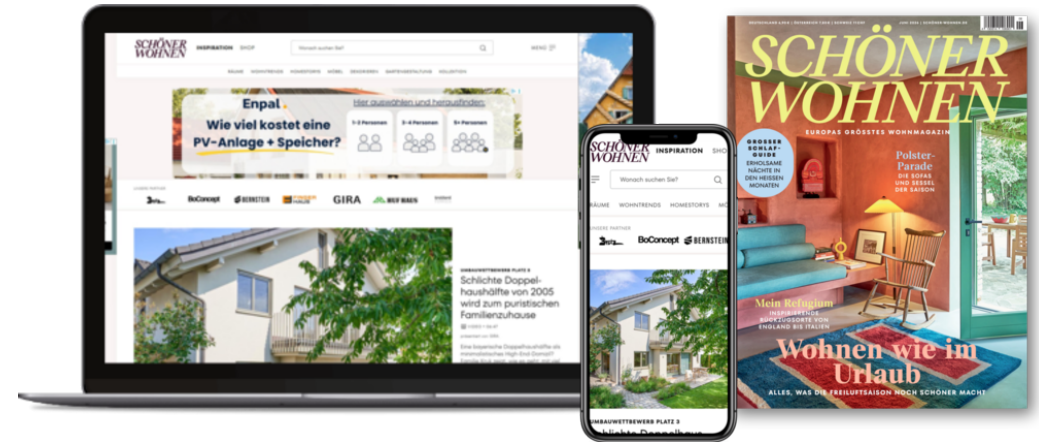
SCHÖNER WOHNEN INSPIRATION SHOP

Wonach suchen Sie?

MENÜ

RÄUME WOHNTRENDS HOMESTORYS MÖBEL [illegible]

Enpal.

Hier auswählen und herausfinden:

Wie viel kostet eine PV-Anlage + Speicher?

1-2 Personen 3-4 Personen 5+ Personen

UNSERE PARTNER

BoConcept BERNSTEIN GIRA

UMBAUWETTBEWERB PLATZ 3

Schlichte Doppelhaushälfte von 2005 wird zum puristischen Familienzuhause

Eine bayerische Doppelhaushälfte als minimalistisches High-End-Domizil? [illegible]

SCHÖNER WOHNEN INSPIRATION SHOP

Wonach suchen Sie?

RÄUME WOHNTRENDS HOMESTORYS MÖ

UNSERE PARTNER

BoConcept BERNSTEIN

UMBAUWETTBEWERB PLATZ 3

Schlichte Doppelhaus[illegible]

SCHÖNER WOHNEN

EUROPAS GRÖSSTES WOHNMAGAZIN

GROSSER SCHLAF-GUIDE ERHOLSAME NÄCHTE IN DEN HEISSEN MONATEN

Polster-Parade DIE SOFAS UND SESSEL DER SAISON

Mein Refugium INSPIRIERENDE RÜCKZUGSORTE VON ENGLAND BIS ITALIEN

Wohnen wie im Urlaub

ALLES, WAS DIE FREILUFTSAISON NOCH SCHÖNER MACHT